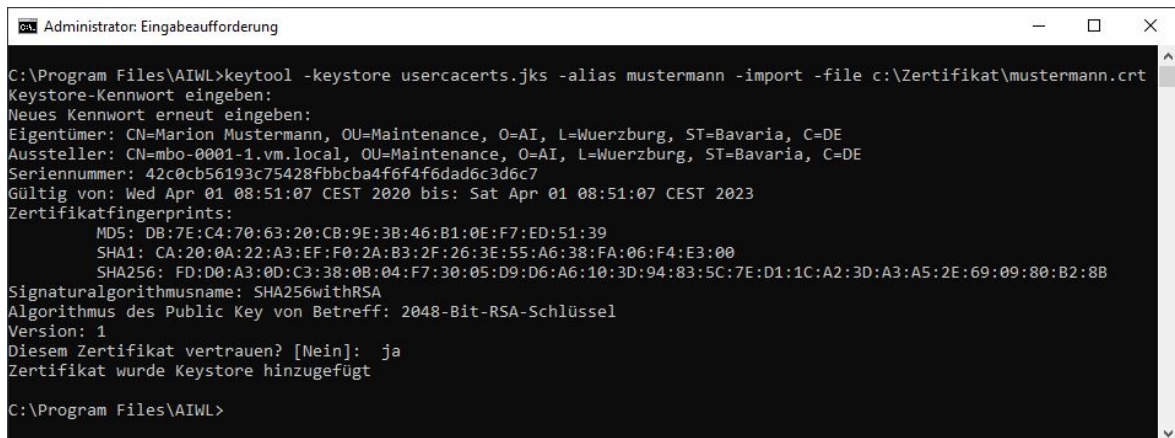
Administrator: Eingabeaufforderung

C:\Program Files\AIWL>keytool -keystore usercacerts.jks -alias mustermann -import -file c:\Zertifikat\mustermann.crt
Keystore-Kennwort eingeben:
Neues Kennwort erneut eingeben:
Eigentümer: CN=Marion Mustermann, OU=Maintenance, O=AI, L=Wuerzburg, ST=Bavaria, C=DE
Aussteller: CN=mbo-0001-1.vm.local, OU=Maintenance, O=AI, L=Wuerzburg, ST=Bavaria, C=DE
Seriennummer: 42c0cb56193c75428fbbcba4f6f4f6dad6c3d6c7
Gültig von: Wed Apr 01 08:51:07 CEST 2020 bis: Sat Apr 01 08:51:07 CEST 2023
Zertifikatfingerprints:
MD5: DB:7E:C4:70:63:20:CB:9E:3B:46:B1:0E:F7:ED:51:39
SHA1: CA:20:0A:22:A3:EF:F0:2A:B3:2F:26:3E:55:A6:38:FA:06:F4:E3:00
SHA256: FD:D0:A3:0D:C3:38:0B:04:F7:30:05:D9:D6:A6:10:3D:94:83:5C:7E:D1:1C:A2:3D:A3:A5:2E:69:09:80:B2:8B
Signaturalgorithmusname: SHA256withRSA
Algorithmus des Public Key von Betreff: 2048-Bit-RSA-Schlüssel
Version: 1
Diesem Zertifikat vertrauen? [Nein]: ja
Zertifikat wurde Keystore hinzugefügt

C:\Program Files\AIWL>